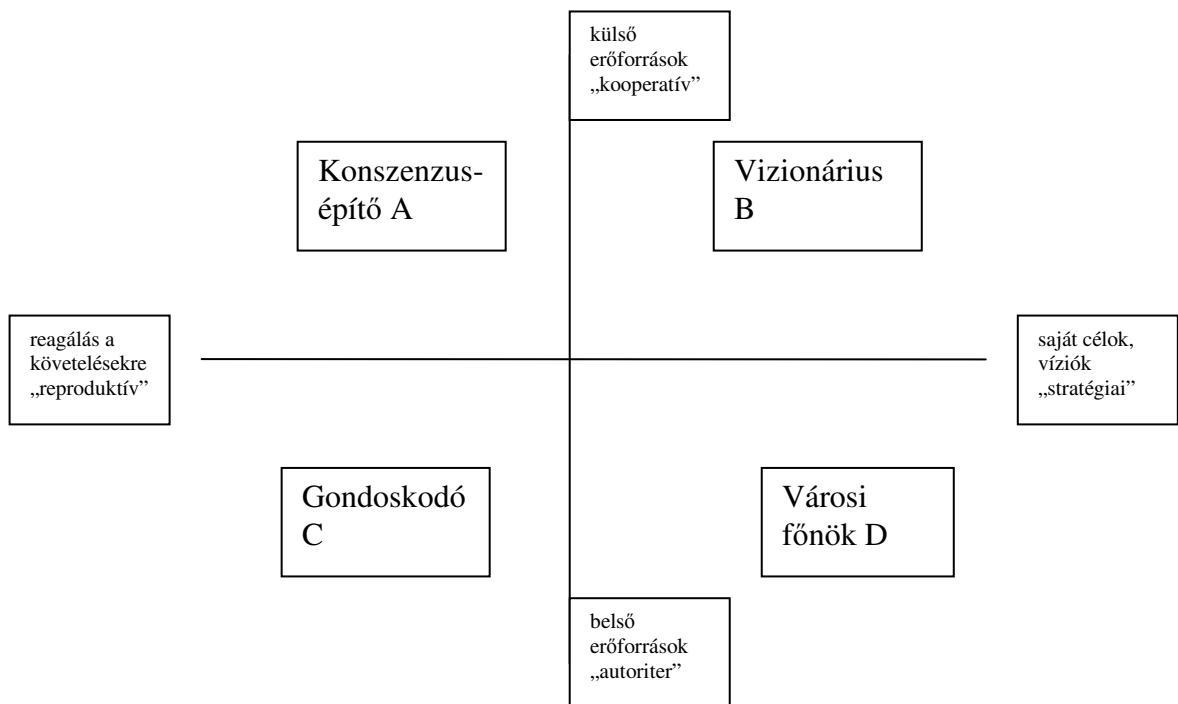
külső erőforrások „kooperatív”

Konszenzus-építő A

Vizionárius B

reagálás a követelésekre „reproduktív”

saját célok, víziók „stratégiai”

Gondoskodó C

Városi főnök D

belső erőforrások „autoriter”